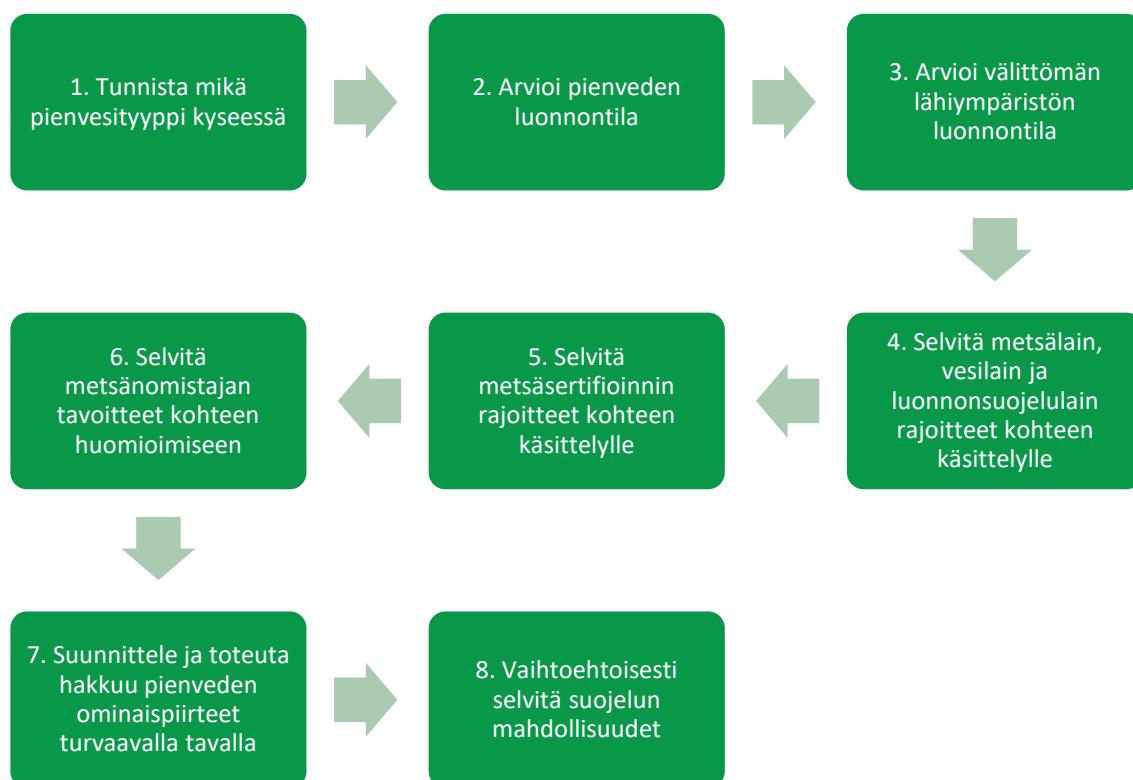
1. Tunnista mikä pienvesityyppi kyseessä

2. Arvioi pienveden luonnontila

3. Arvioi välittömän lähiympäristön luonnontila

4. Selvitä metsälain, vesilain ja luonnonsuojelulain rajoitteet kohteen käsittelylle

5. Selvitä metsäsertifioinnin rajoitteet kohteen käsittelylle

6. Selvitä metsänomistajan tavoitteet kohteen huomioimiseen

7. Suunnittele ja toteuta hakkuu pienveden ominaispiirteet turvaavalla tavalla

8. Vaihtoehtoisesti selvitä suojelun mahdollisuudet